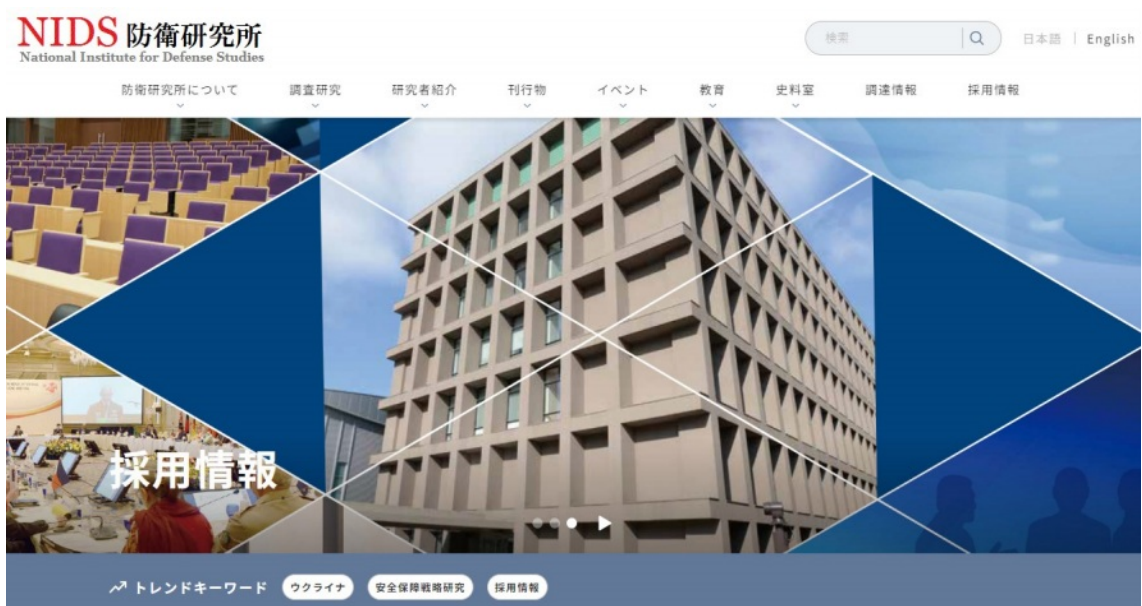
NIDS 防衛研究所
National Institute for Defense Studies

検索

日本語 | English

防衛研究所について　調査研究　研究者紹介　刊行物　イベント　教育　史料室　調達情報　採用情報

採用情報

トレンドキーワード　ウクライナ　安全保障戦略研究　採用情報